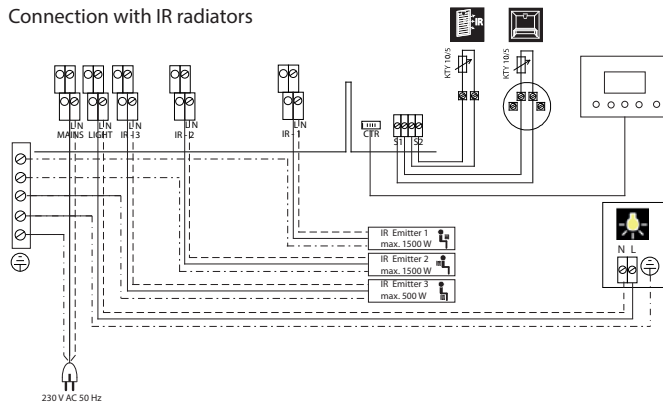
Connection with IR radiators

IR

KTY 10/5

KTY 10/5

L N
MAINS

L N
LIGHT

L N
IR - 3

L N
IR - 2

L N
IR - 1

CTR

S1

S2

IR Emitter 1
max. 1500 W

IR Emitter 2
max. 1500 W

IR Emitter 3
max. 500 W

N L

230 V AC 50 Hz